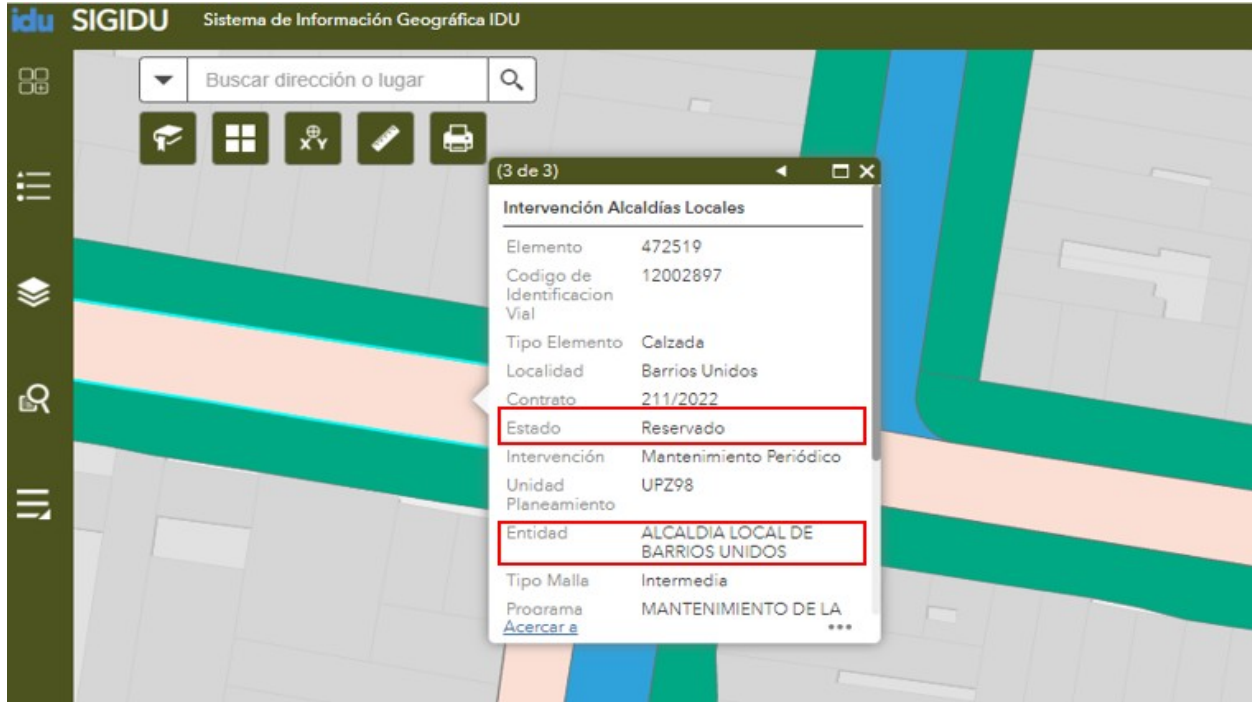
idu SIGIDU Sistema de Información Geográfica IDU

Buscar dirección o lugar

(3 de 3)

Intervención Alcaldías Locales

| | |
|---|---|
| Elemento | 472519 |
| Codigo de Identificacion Vial | 12002897 |
| Tipo Elemento | Calzada |
| Localidad | Barrios Unidos |
| Contrato | 211/2022 |
| Estado | Reservado |
| Intervención | Mantenimiento Periódico |
| Unidad Planeamiento | UPZ98 |
| Entidad | ALCALDIA LOCAL DE BARRIOS UNIDOS |
| Tipo Malla | Intermedia |
| Programa | MANTENIMIENTO DE LA |

Acercar a
•••